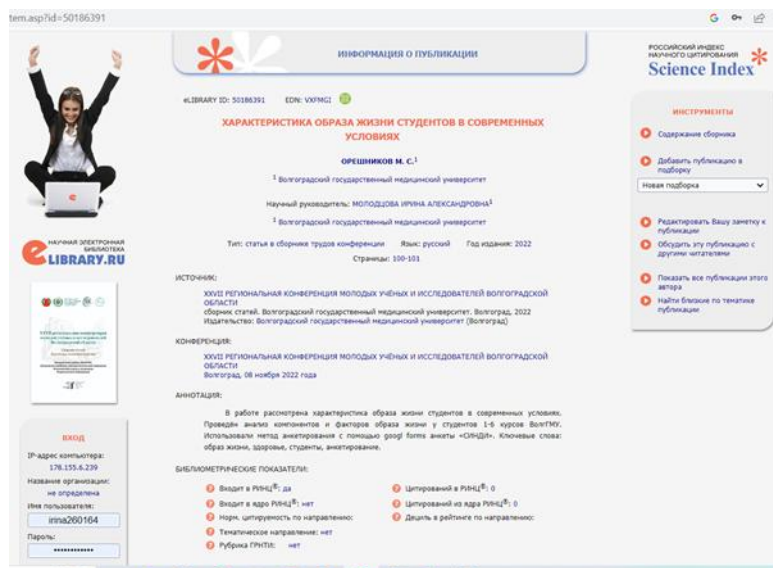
tem.asp?id=50186391

ИНФОРМАЦИЯ О ПУБЛИКАЦИИ

РОССИЙСКИЙ ИНДЕКС НАУЧНОГО ЦИТИРОВАНИЯ
Science Index

НАУЧНАЯ ЭЛЕКТРОННАЯ БИБЛИОТЕКА
eLIBRARY.RU

eLIBRARY ID: 50186391 EDN: VXFMGI

ХАРАКТЕРИСТИКА ОБРАЗА ЖИЗНИ СТУДЕНТОВ В СОВРЕМЕННЫХ УСЛОВИЯХ

ОРЕШНИКОВ М. С.$^1$

$^1$ Волгоградский государственный медицинский университет

Научный руководитель: МОЛОДЦОВА ИРИНА АЛЕКСАНДРОВНА$^1$

$^1$ Волгоградский государственный медицинский университет

Тип: статья в сборнике трудов конференции Язык: русский Год издания: 2022

Страницы: 100-101

ИСТОЧНИК:

XXVII РЕГИОНАЛЬНАЯ КОНФЕРЕНЦИЯ МОЛОДЫХ УЧЁНЫХ И ИССЛЕДОВАТЕЛЕЙ ВОЛГОГРАДСКОЙ ОБЛАСТИ
сборник статей. Волгоградский государственный медицинский университет. Волгоград, 2022
Издательство: Волгоградский государственный медицинский университет (Волгоград)

КОНФЕРЕНЦИЯ:

XXVII РЕГИОНАЛЬНАЯ КОНФЕРЕНЦИЯ МОЛОДЫХ УЧЁНЫХ И ИССЛЕДОВАТЕЛЕЙ ВОЛГОГРАДСКОЙ ОБЛАСТИ
Волгоград, 08 ноября 2022 года

АННОТАЦИЯ:

В работе рассмотрена характеристика образа жизни студентов в современных условиях. Проведён анализ компонентов и факторов образа жизни у студентов 1-6 курсов ВолгГМУ. Использовали метод анкетирования с помощью googl forms анкеты «СИНДИ». Ключевые слова: образ жизни, здоровье, студенты, анкетирование.

БИБЛИОМЕТРИЧЕСКИЕ ПОКАЗАТЕЛИ:

Входит в РИНЦ®: да
Входит в ядро РИНЦ®: нет
Норм. цитируемость по направлению:
Тематическое направление: нет
Рубрика ГРНТИ: нет

Цитирований в РИНЦ®: 0
Цитирований из ядра РИНЦ®: 0
Дециль в рейтинге по направлению:

ИНСТРУМЕНТЫ

Содержание сборника
Добавить публикацию в подборку
Новая подборка
Редактировать Вашу заметку к публикации
Обсудить эту публикацию с другими читателями
Показать все публикации этого автора
Найти близкие по тематике публикации

ВХОД

IP-адрес компьютера:
178.155.6.239
Название организации:
не определена
Имя пользователя:
irina260164
Пароль:
••••••••••••